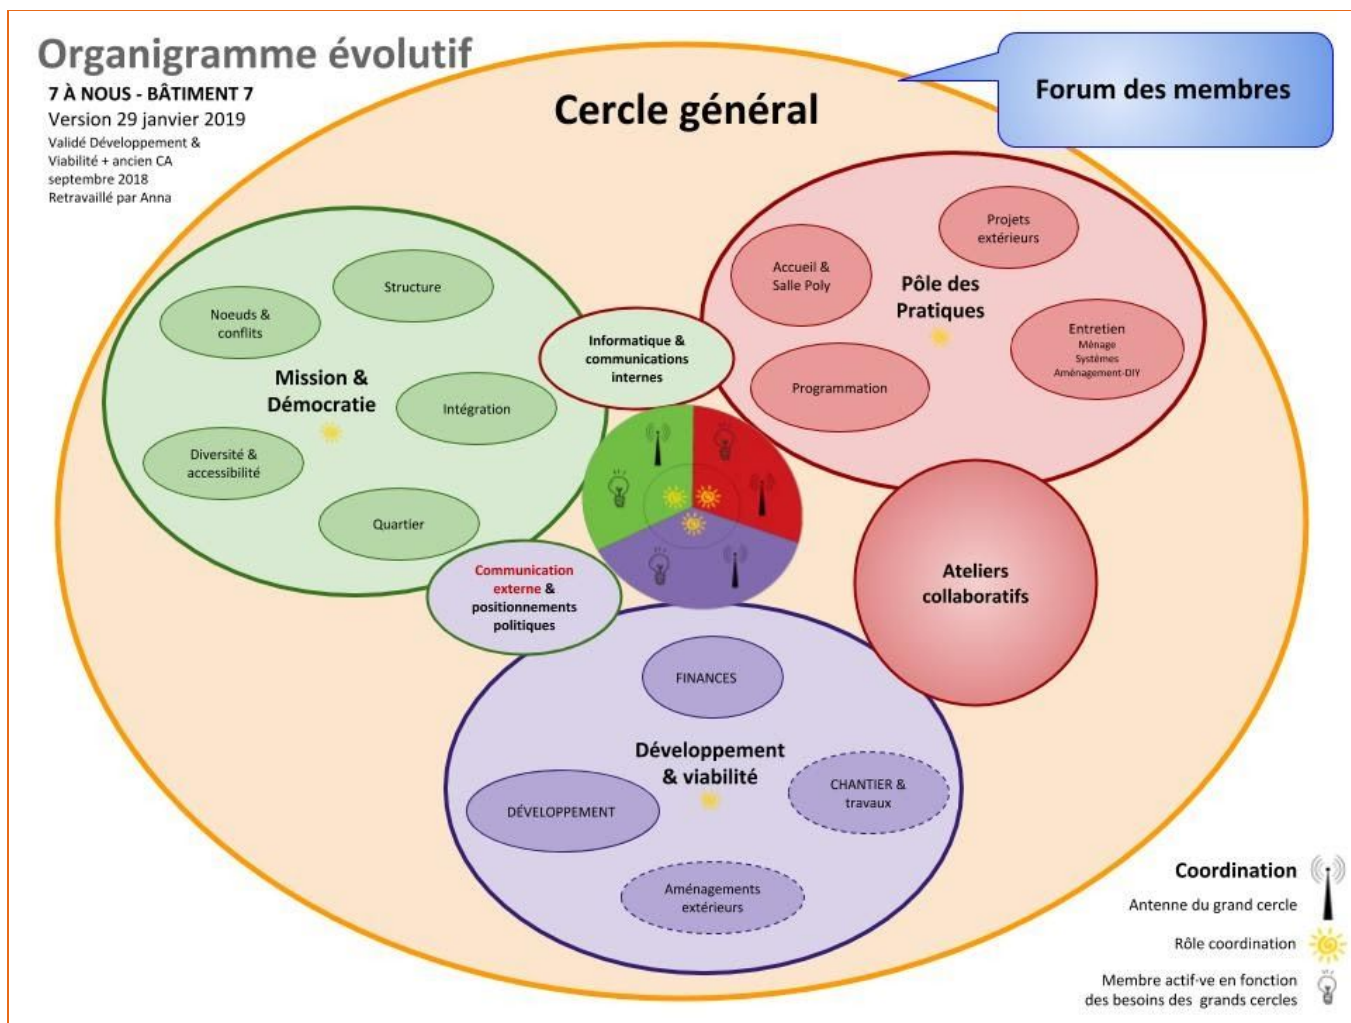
Organigramme évolutif

7 À NOUS - BÂTIMENT 7
Version 29 janvier 2019
Validé Développement & Viabilité + ancien CA septembre 2018
Retravaillé par Anna

Cercle général

Forum des membres

Structure

Noeuds & conflits

Mission & Démocratie

Intégration

Diversité & accessibilité

Quartier

Informatique & communications internes

Projets extérieurs

Accueil & Salle Poly

Pôle des Pratiques

Entretien
Ménage
Systèmes
Aménagement-DIY

Programmation

Ateliers collaboratifs

Communication externe & positionnements politiques

FINANCES

Développement & viabilité

CHANTIER & travaux

DÉVELOPPEMENT

Aménagements extérieurs

Coordination

Antenne du grand cercle

Rôle coordination

Membre actif·ve en fonction des besoins des grands cercles